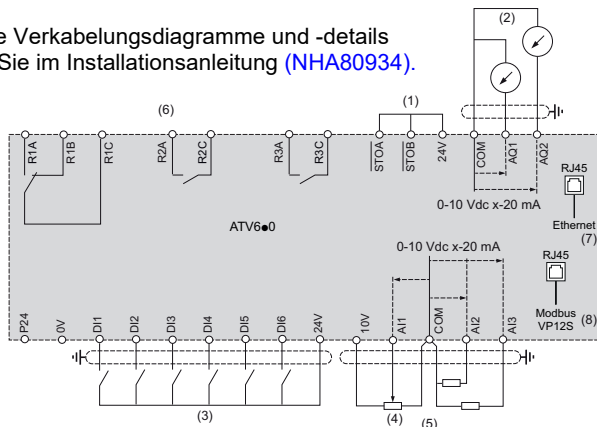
e Verkabelungsdiagramme und -details
Sie im Installationsanleitung (NHA80934).

(2)

(6)

(1)

R1A R1B R1C R2A R2C R3A R3C $\overline{STOA}$ $\overline{STOB}$ 24V COM AQ1 AQ2

RJ45

0-10 Vdc x-20 mA

Ethernet (7)

ATV6●0

0-10 Vdc x-20 mA

RJ45

Modbus VP12S (8)

P24 0V DI1 DI2 DI3 DI4 DI5 DI6 24V 10V AI1 COM AI2 AI3

(3)

(4)

(5)